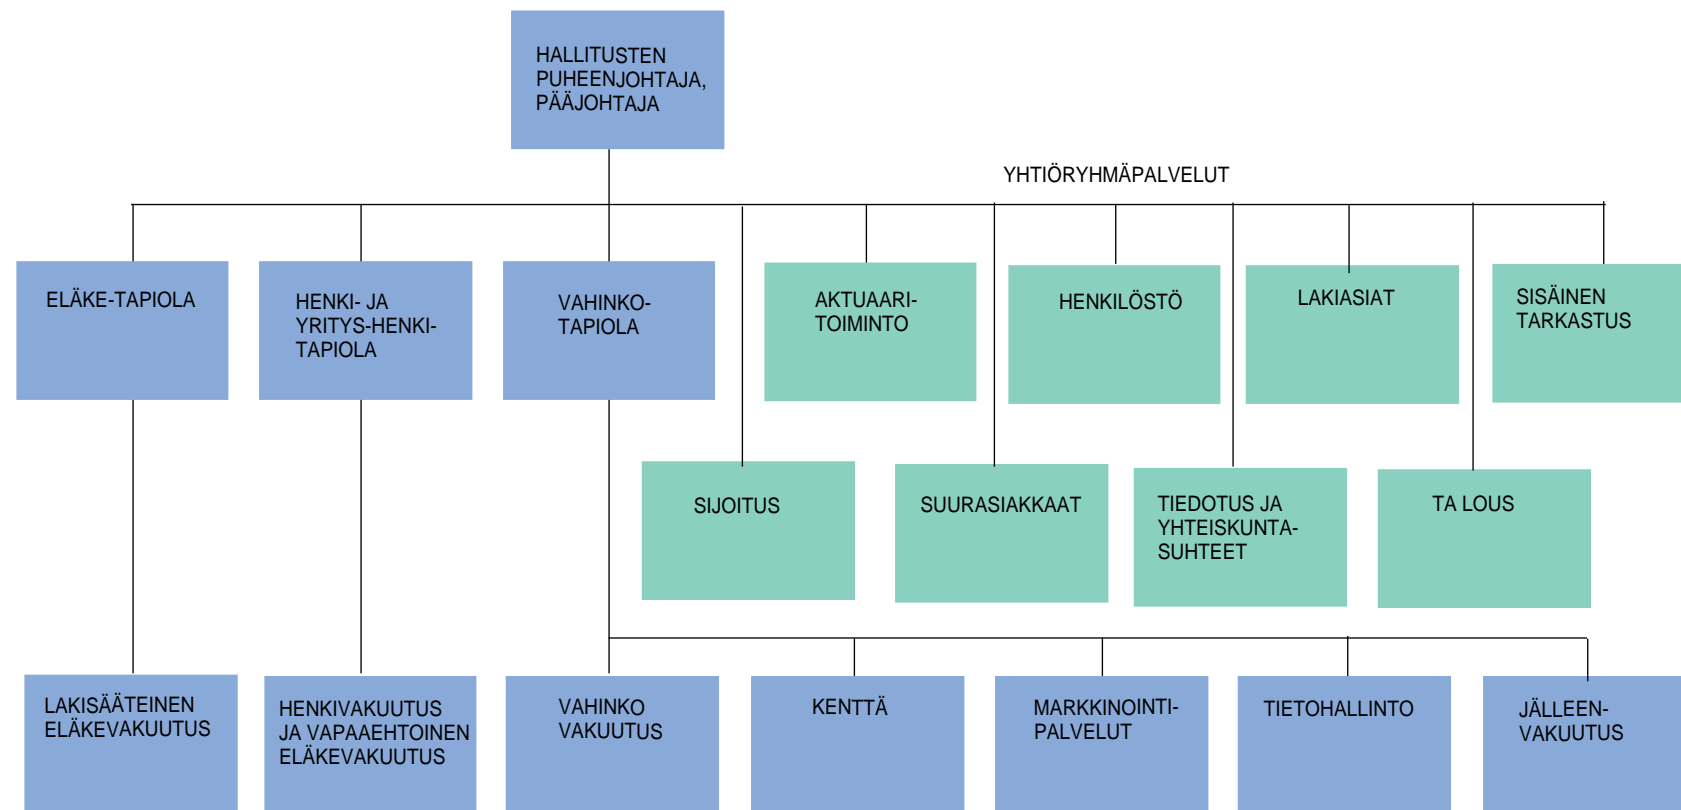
HALLITUSTEN PUHEENJOHTAJA, PÄÄJOHTAJA

YHTIÖRYHMÄPALVELUT

ELÄKE-TAPIOLA

HENKI- JA YRITYS-HENKI-TAPIOLA

VAHINKO-TAPIOLA

AKTUAARI-TOIMINTO

HENKILÖSTÖ

LAKIASIAT

SISÄINEN TARKASTUS

SIJOITUS

SUURASIAKKAAT

TIEDOTUS JA YHTEISKUNTA-SUHTEET

TA LOUS

LAKISÄÄTEINEN ELÄKEVAKUUTUS

HENKIVAKUUTUS JA VAPAAEHTOINEN ELÄKEVAKUUTUS

VAHINKO VAKUUTUS

KENTTÄ

MARKKINOINTI-PALVELUT

TIETOHALLINTO

JÄLLEEN-VAKUUTUS